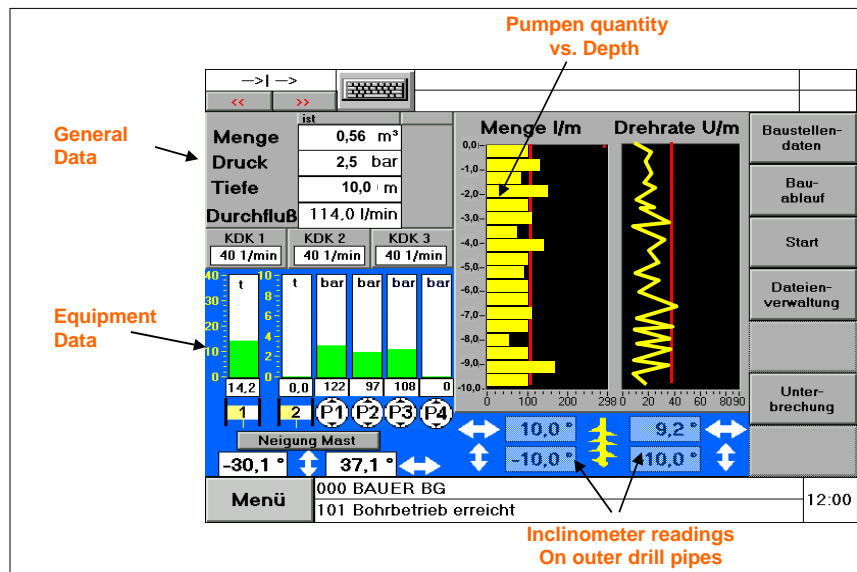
Pumpen quantity
vs. Depth

General
Data

Equipment
Data

—>| —>
<< >>

ist

| Menge | 0,56 m³ |
|---|---|
| Druck | 2,5 bar |
| Tiefe | 10,0 m |
| Durchfluß | 114,0 l/min |

KDK 1 40 l/min
KDK 2 40 l/min
KDK 3 40 l/min

40 30 20 10 0
10 8 6 4 2 0
t t bar bar bar bar
14,2 0,0 122 97 108 0
1 2 P1 P2 P3 P4

Neigung Mast
-30,1 ° 37,1 °

Menge l/m
Drehrate U/m

0,0 -1,0 -2,0 -3,0 -4,0 -5,0 -6,0 -7,0 -8,0 -9,0 -10,0
0 100 200 298 0 20 40 60 8090

10,0 ° 9,2 °
-10,0 ° 10,0 °

Baustellen-
daten

Bau-
ablauf

Start

Dateien-
verwaltung

Unter-
brechung

Menü
000 BAUER BG
101 Bohrbetrieb erreicht
12:00

Inclinometer readings
On outer drill pipes